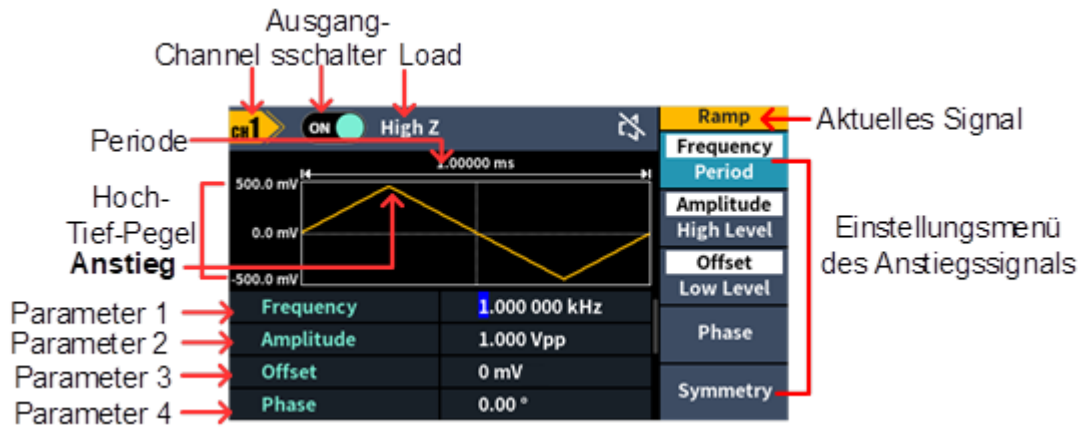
Ausgangsschalter

Channel

Load

CH1

ON

High Z

Ramp

Aktuelles Signal

Periode

1.00000 ms

Frequency

Period

Hoch-Tief-Pegel

500.0 mV

0.0 mV

-500.0 mV

Anstieg

Amplitude

High Level

Offset

Low Level

Einstellungsmenü des Anstiegssignals

Parameter 1

Parameter 2

Parameter 3

Parameter 4

| Frequency | 1.000 000 kHz |
|---|---|
| Amplitude | 1.000 Vpp |
| Offset | 0 mV |
| Phase | 0.00 ° |

Phase

Symmetry